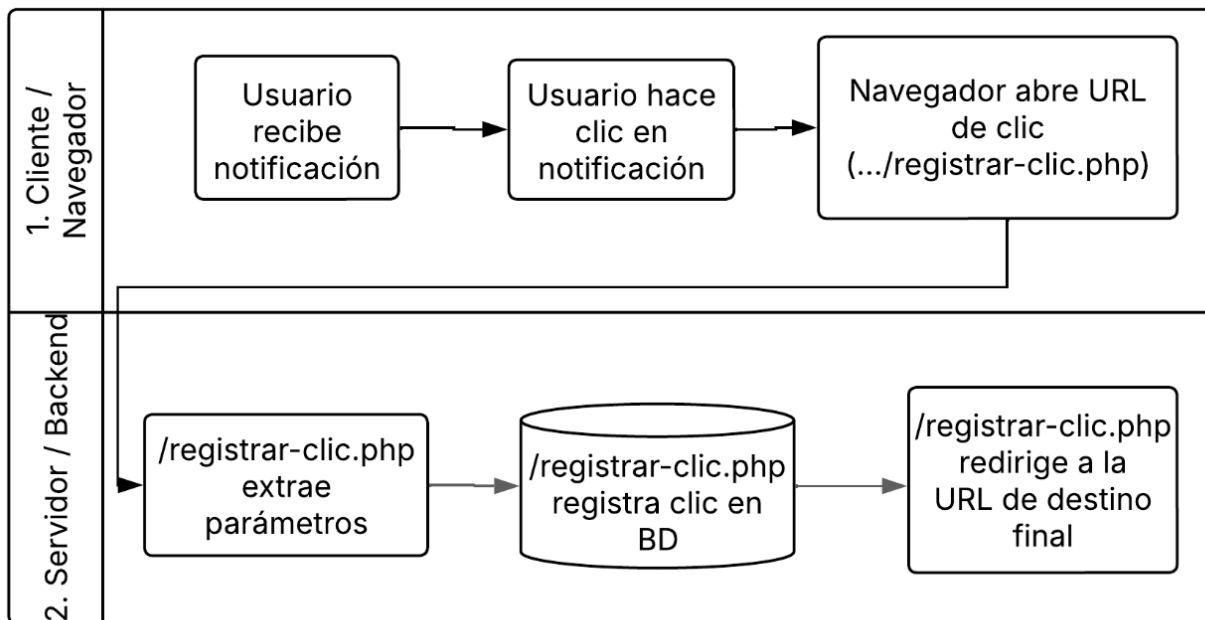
1. Cliente / Navegador

Usuario recibe notificación

Usuario hace clic en notificación

Navegador abre URL de clic (.../registrar-clic.php)

2. Servidor / Backend

/registrar-clic.php extrae parámetros

/registrar-clic.php registra clic en BD

/registrar-clic.php redirige a la URL de destino final